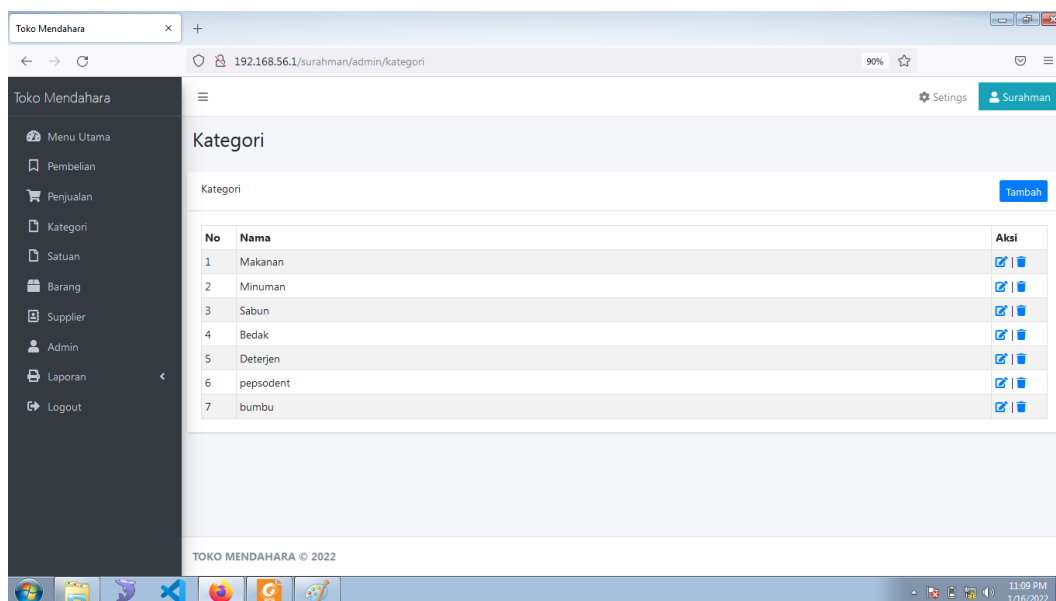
Toko Mendahara ×
+

192.168.56.1/surahman/admin/kategori
90%

Toko Mendahara
≡
Setings
Surahman

Menu Utama
Pembelian
Penjualan
Kategori
Satuan
Barang
Supplier
Admin
Laporan
Logout

Kategori

Kategori
Tambah

| No | Nama | Aksi |
|---|---|---|
| 1 | Makanan | |
| 2 | Minuman | |
| 3 | Sabun | |
| 4 | Bedak | |
| 5 | Deterjen | |
| 6 | pepsodent | |
| 7 | bumbu | |

TOKO MENDAHARA © 2022

11:09 PM
1/16/2022